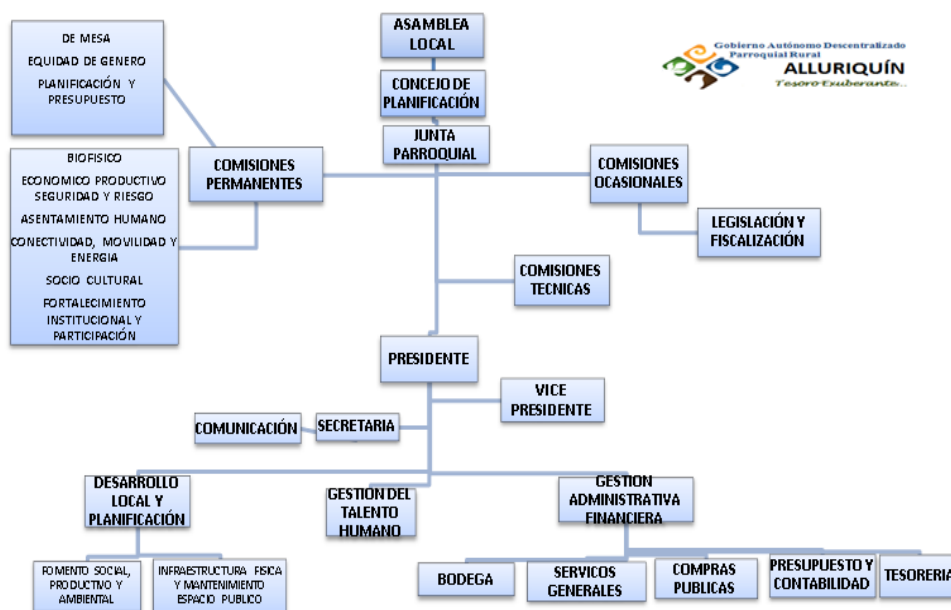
ASAMBLEA LOCAL

CONCEJO DE PLANIFICACIÓN

JUNTA PARROQUIAL

Gobierno Autónomo Descentralizado Parroquial Rural
ALLURIQUÍN
Tesoro Exuberante...

DE MESA
EQUIDAD DE GENERO
PLANIFICACIÓN Y PRESUPUESTO

BIOFISICO
ECONOMICO PRODUCTIVO SEGURIDAD Y RIESGO
ASENTAMIENTO HUMANO
CONECTIVIDAD, MOVILIDAD Y ENERGIA
SOCIO CULTURAL
FORTALECIMIENTO INSTITUCIONAL Y PARTICIPACIÓN

COMISIONES PERMANENTES

COMISIONES OCASIONALES

LEGISLACIÓN Y FISCALIZACIÓN

COMISIONES TECNICAS

PRESIDENTE

VICE PRESIDENTE

COMUNICACIÓN

SECRETARIA

DESARROLLO LOCAL Y PLANIFICACIÓN

GESTION DEL TALENTO HUMANO

GESTION ADMINISTRATIVA FINANCIERA

FOMENTO SOCIAL, PRODUCTIVO Y AMBIENTAL

INFRAESTRUCTURA FISICA Y MANTENIMIENTO ESPACIO PUBLICO

BODEGA

SERVICOS GENERALES

COMPRAS PUBLICAS

PRESUPUESTO Y CONTABILIDAD

TESORERIA